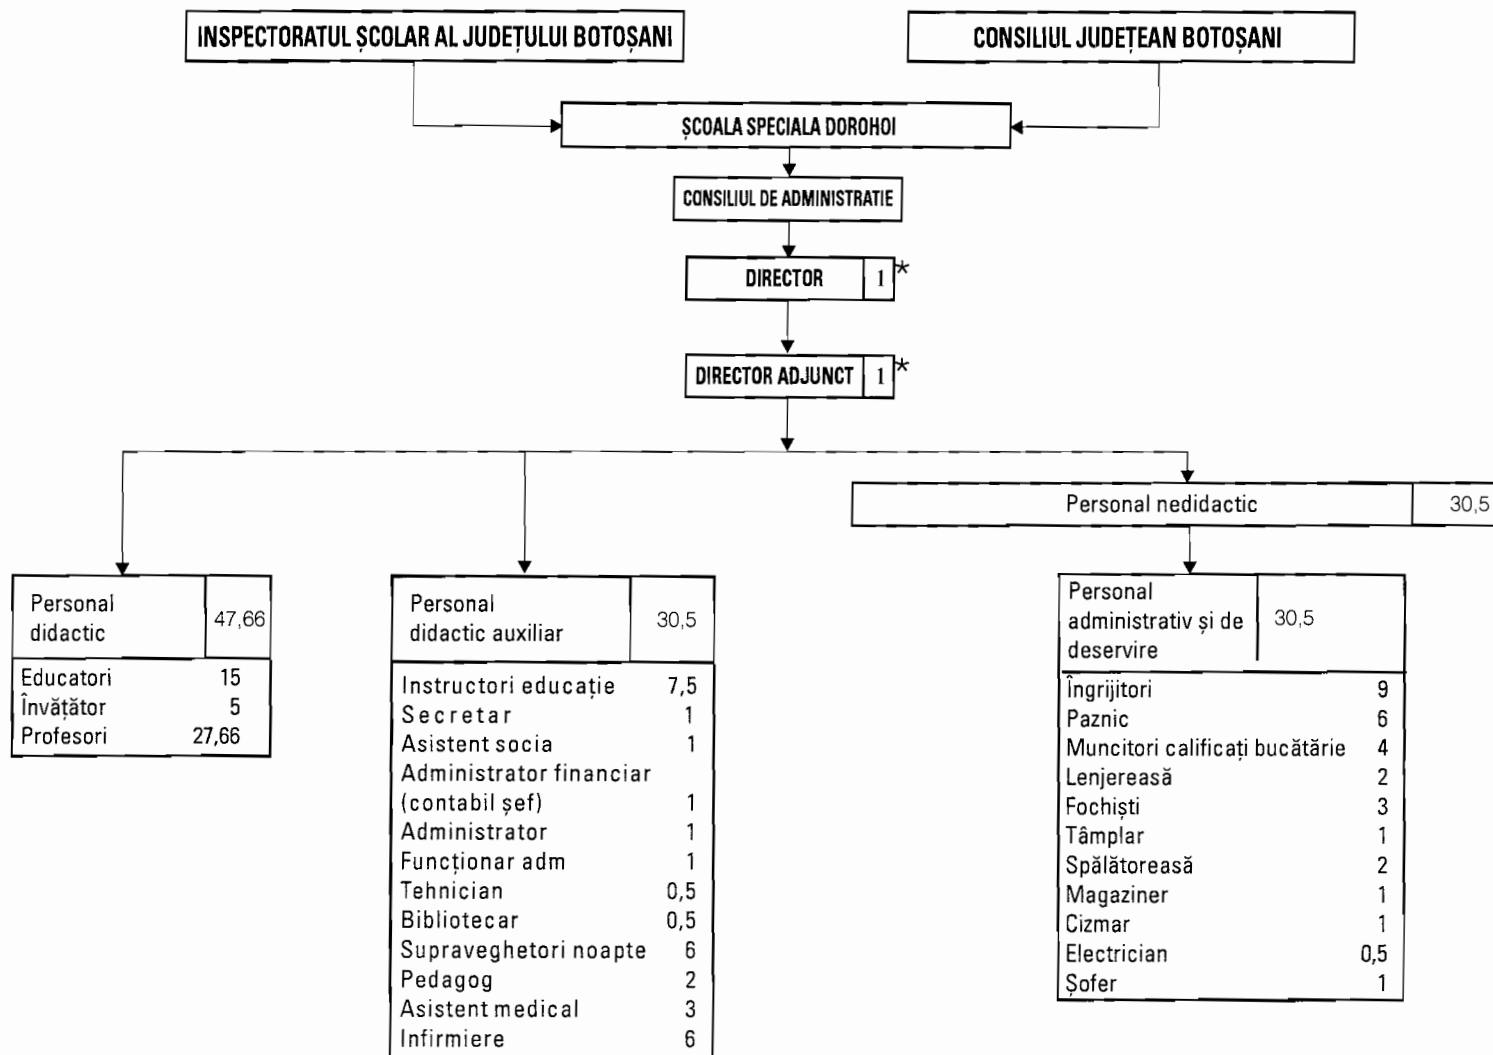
INSPECTORATUL ȘCOLAR AL JUDEȚULUI BOTOȘANI

CONSILIUL JUDEȚEAN BOTOȘANI

ȘCOALA SPECIALA DOROHOI

CONSILIUL DE ADMINISTRATIE

DIRECTOR 1*

DIRECTOR ADJUNCT 1*

Personal nedidactic 30,5

| Personal didactic | 47,66 |
|---|---|
| Educatori | 15 |
| Învățător | 5 |
| Profesori | 27,66 |

| Personal didactic auxiliar | 30,5 |
|---|---|
| Instructori educație | 7,5 |
| Secretar | 1 |
| Asistent socia | 1 |
| Administrator financiar (contabil șef) | 1 |
| Administrator | 1 |
| Funcționar adm | 1 |
| Tehnician | 0,5 |
| Bibliotecar | 0,5 |
| Supraveghetori noapte | 6 |
| Pedagog | 2 |
| Asistent medical | 3 |
| Infirmiere | 6 |

| Personal administrativ și de deservire | 30,5 |
|---|---|
| Îngrijitori | 9 |
| Paznic | 6 |
| Muncitori calificați bucătărie | 4 |
| Lenjereasă | 2 |
| Fochiști | 3 |
| Tâmplar | 1 |
| Spălătoreasă | 2 |
| Magaziner | 1 |
| Cizmar | 1 |
| Electrician | 0,5 |
| Șofer | 1 |